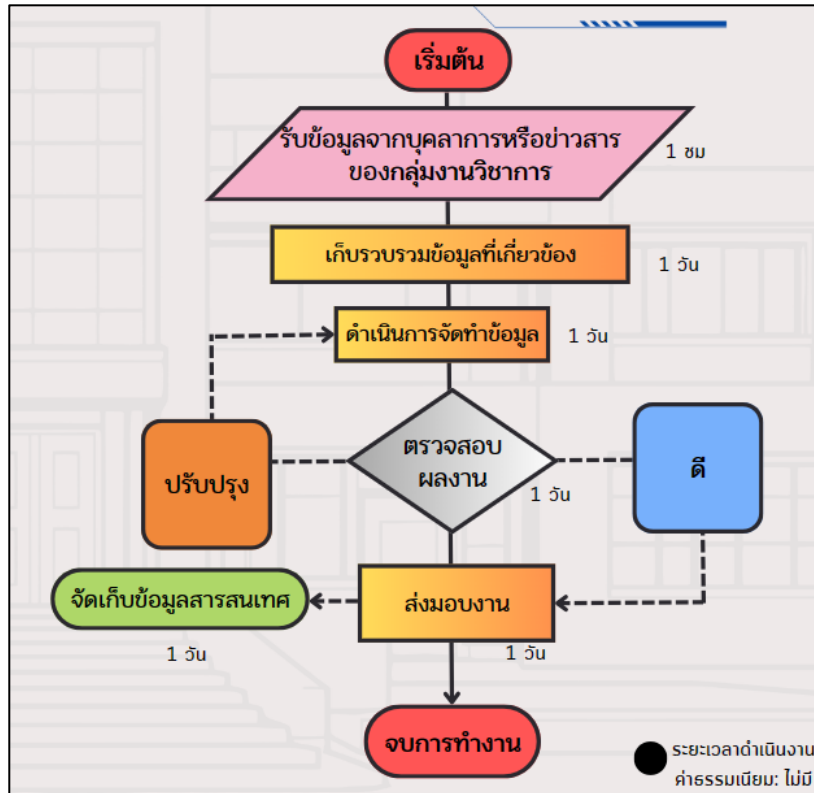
เริ่มต้น

รับข้อมูลจากบุคลาการหรือข่าวสารของกลุ่มงานวิชาการ

1 ชม

เก็บรวบรวมข้อมูลที่เกี่ยวข้อง

1 วัน

ดำเนินการจัดทำข้อมูล

1 วัน

ปรับปรุง

ตรวจสอบผลงาน

1 วัน

ดี

จัดเก็บข้อมูลสารสนเทศ

1 วัน

ส่งมอบงาน

1 วัน

จบการทำงาน

ระยะเวลาดำเนินงาน

ค่าธรรมเนียม: ไม่มี